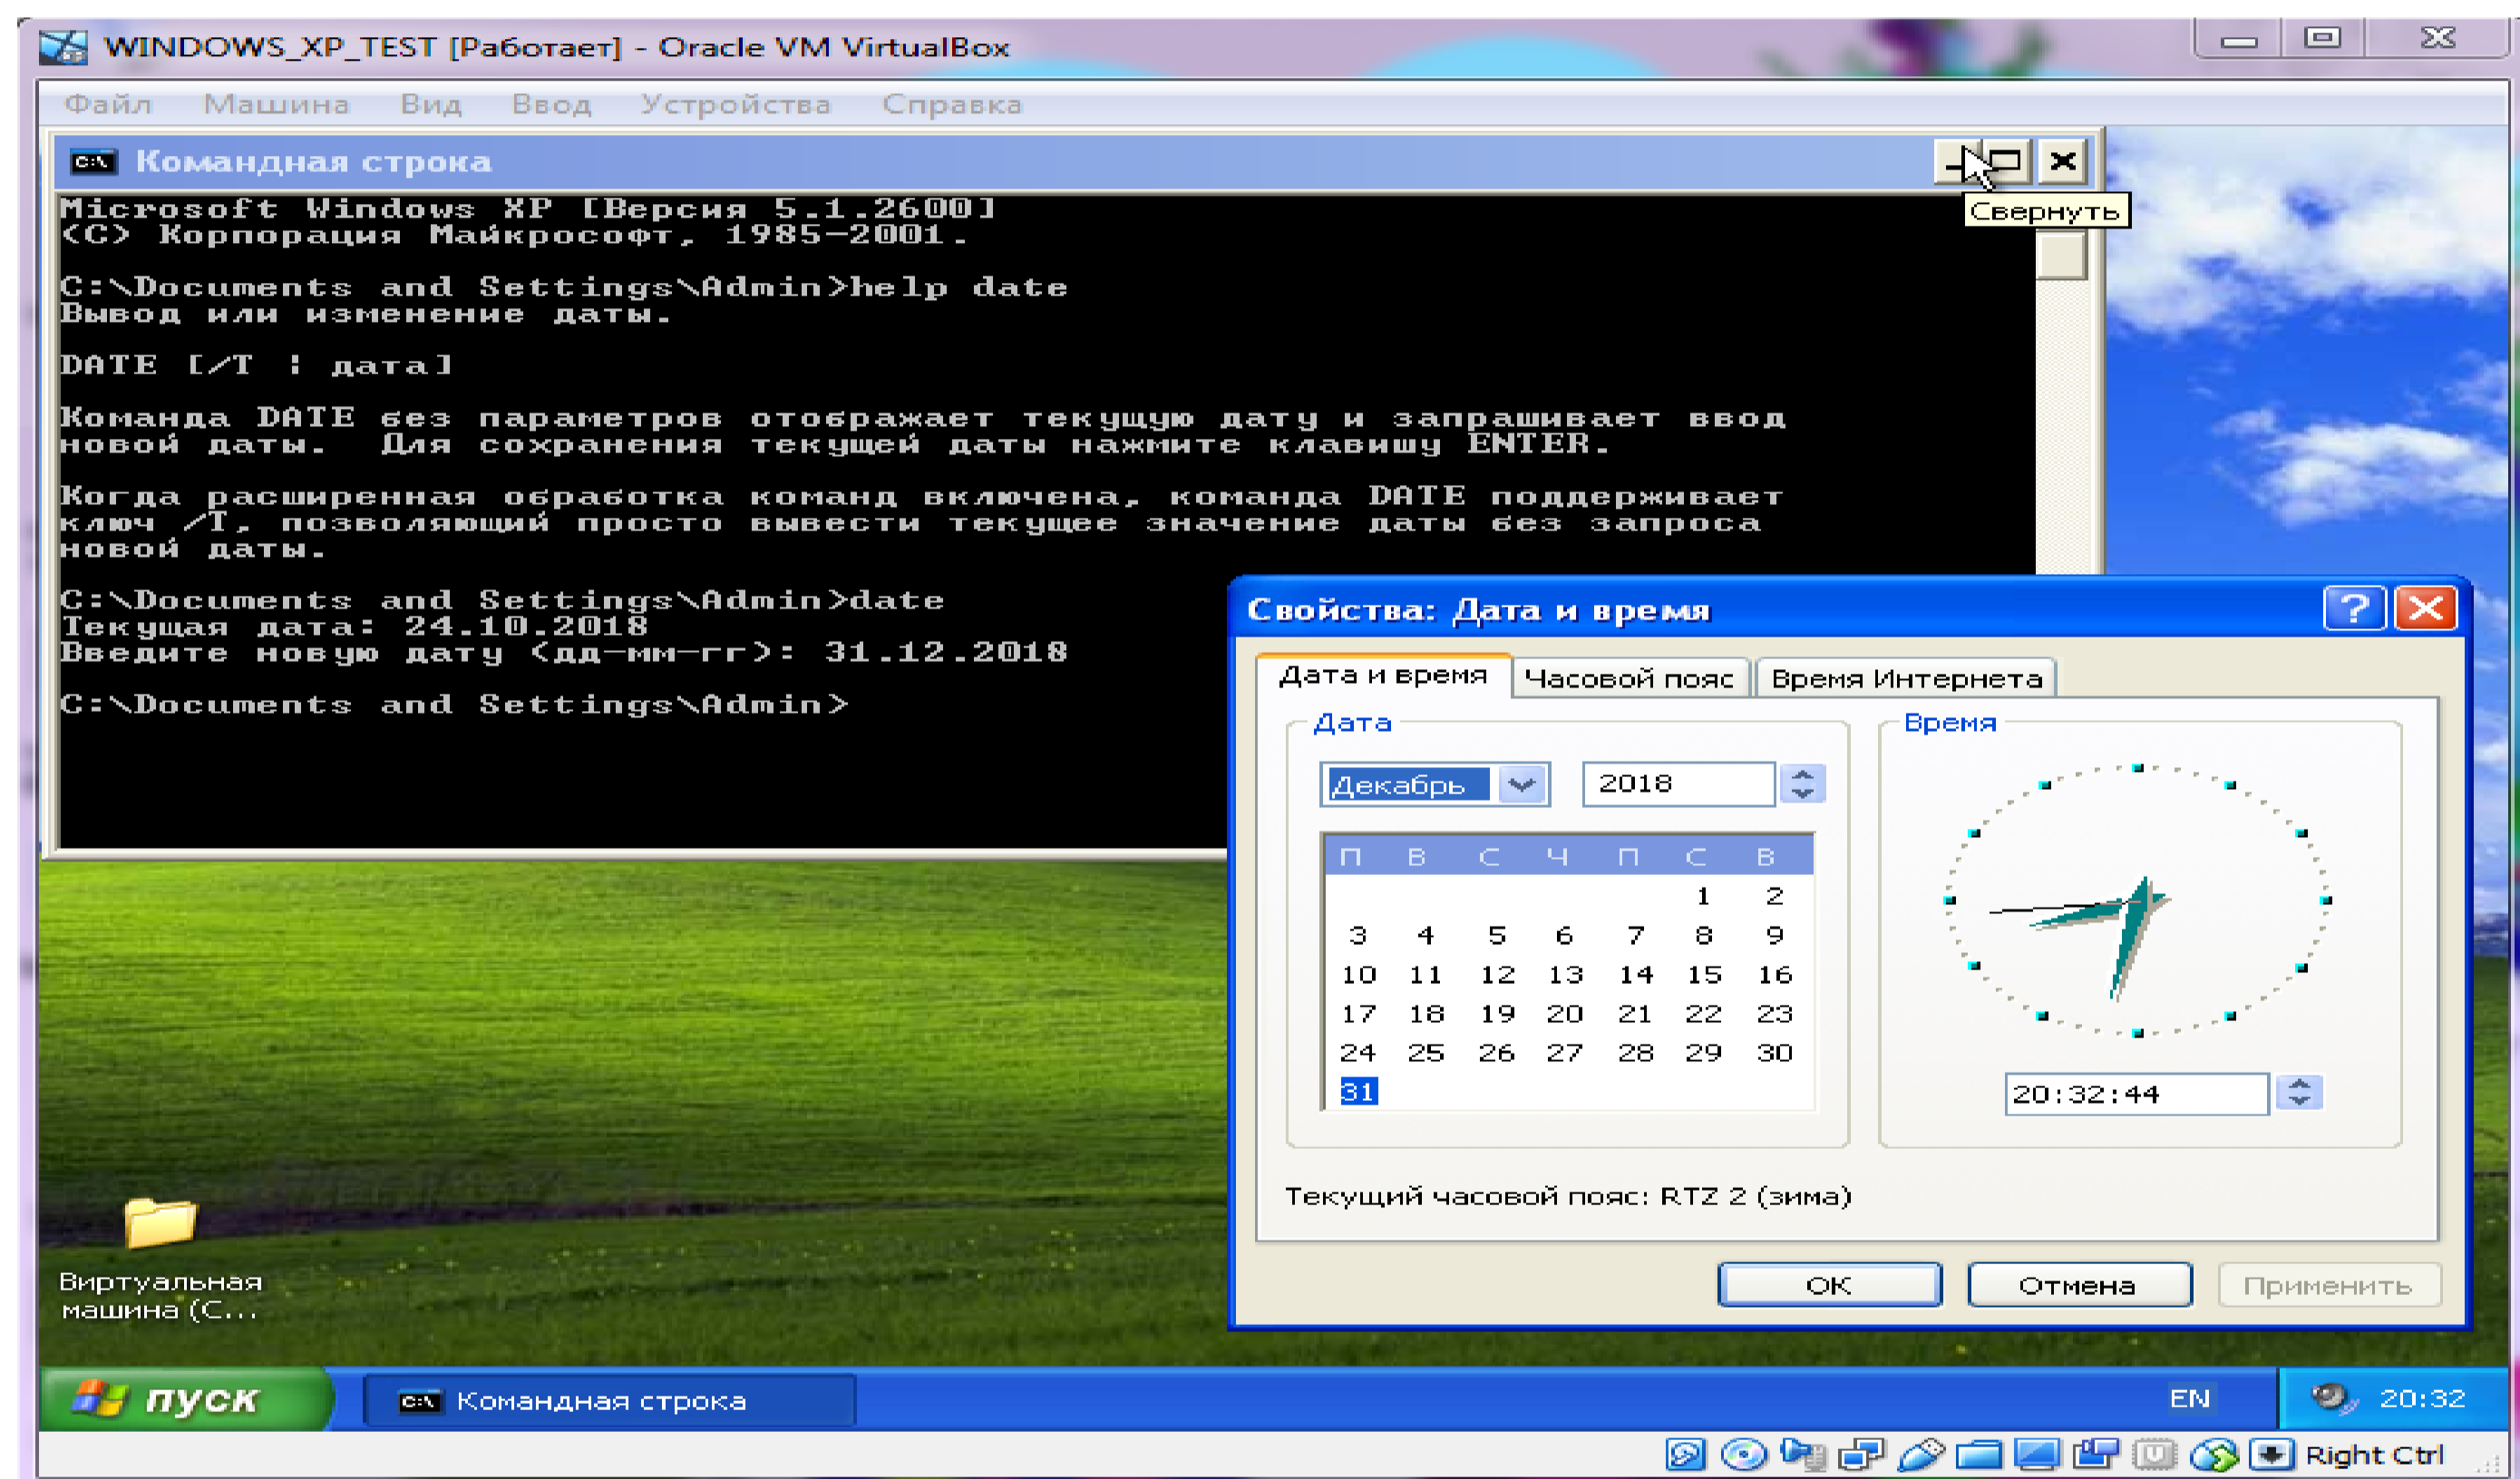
WINDOWS_XP_TEST [Работает] - Oracle VM VirtualBox

Файл Машина Вид Ввод Устройства Справка

C:\ Командная строка

Свернуть

Microsoft Windows XP [Версия 5.1.2600]
(С) Корпорация Майкрософт, 1985-2001.

C:\Documents and Settings\Admin>help date
Вывод или изменение даты.

DATE [/T | дата]

Команда DATE без параметров отображает текущую дату и запрашивает ввод новой даты. Для сохранения текущей даты нажмите клавишу ENTER.

Когда расширенная обработка команд включена, команда DATE поддерживает ключ /T, позволяющий просто вывести текущее значение даты без запроса новой даты.

C:\Documents and Settings\Admin>date
Текущая дата: 24.10.2018
Введите новую дату (дд-мм-гг): 31.12.2018

C:\Documents and Settings\Admin>

Свойства: Дата и время

Дата и время | Часовой пояс | Время Интернета

Дата

Декабрь 2018

| П | В | С | Ч | П | С | В |
|---|---|---|---|---|---|---|
| | | | | | 1 | 2 |
| 3 | 4 | 5 | 6 | 7 | 8 | 9 |
| 10 | 11 | 12 | 13 | 14 | 15 | 16 |
| 17 | 18 | 19 | 20 | 21 | 22 | 23 |
| 24 | 25 | 26 | 27 | 28 | 29 | 30 |
| 31 | | | | | | |

Время

20:32:44

Текущий часовой пояс: RTZ 2 (зима)

OK Отмена Применить

Виртуальная машина (C...

пуск   C:\ Командная строка   EN   20:32

Right Ctrl